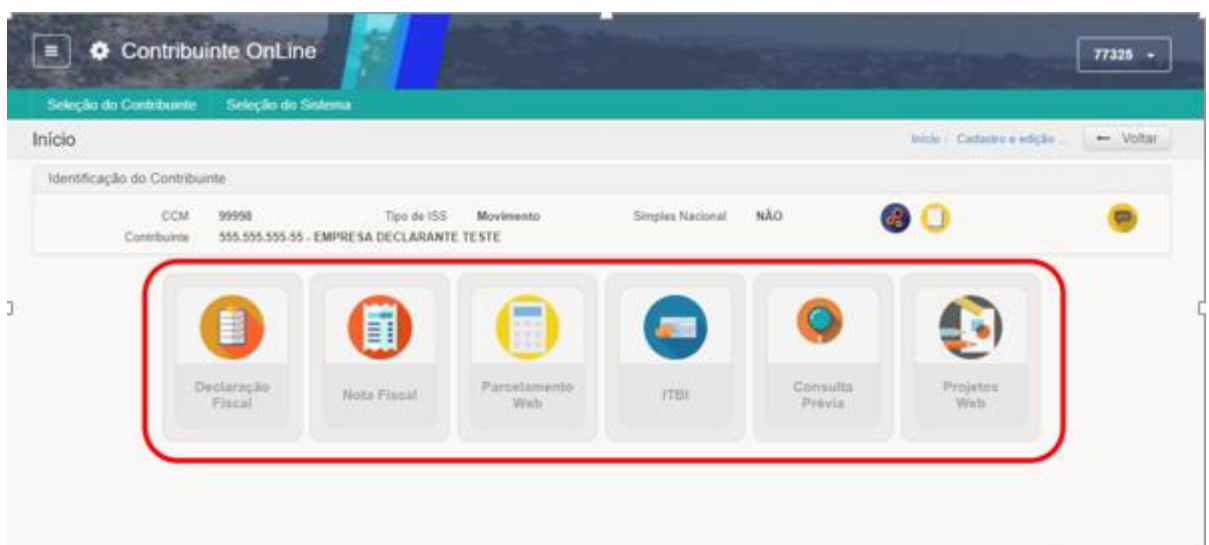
Contribuinte OnLine

77325

Seleção do Contribuinte Seleção do Sistema

Início

Início / Cadastro e edição ...

Voltar

Identificação do Contribuinte

CCM 99998 Tipo de ISS Movimento Simples Nacional NÃO

Contribuinte 555.555.555-55 - EMPRESA DECLARANTE TESTE

Declaração Fiscal

Nota Fiscal

Parcelamento Web

ITBI

Consulta Prévia

Projetos Web